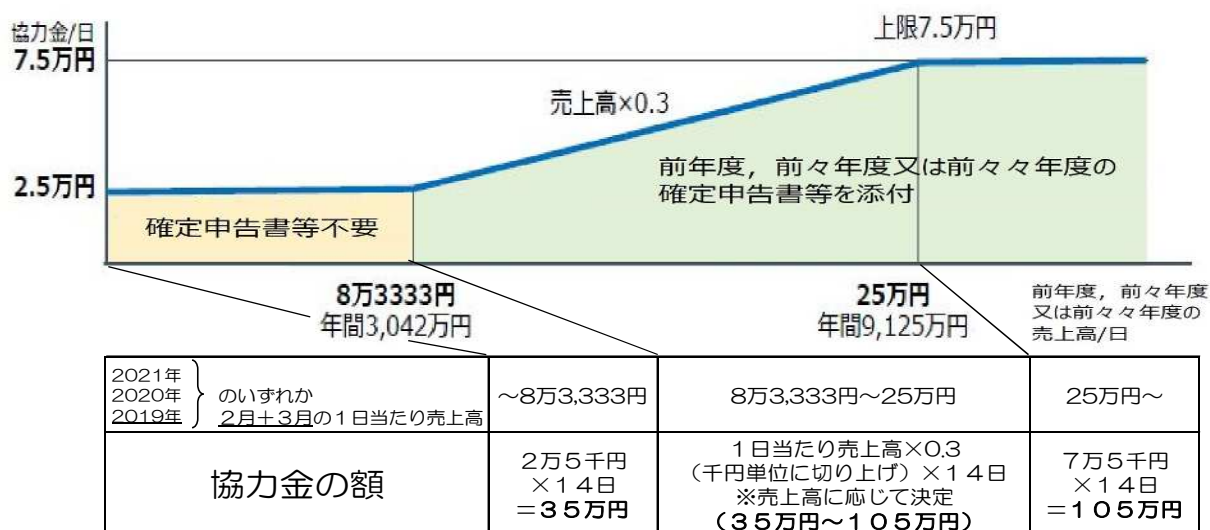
協力金/日

7.5万円

2.5万円

上限7.5万円

売上高×0.3

前年度，前々年度又は前々々年度の確定申告書等を添付

確定申告書等不要

8万3333円
年間3,042万円

25万円
年間9,125万円

前年度，前々年度又は前々年度の売上高/日

| 2021年 2020年 2019年 のいずれか 2月＋3月の１日当たり売上高 | ～8万3,333円 | 8万3,333円～25万円 | 25万円～ |
|---|---|---|---|
| 協力金の額 | 2万５千円 ×１４日 ＝３５万円 | １日当たり売上高×0.3 （千円単位に切り上げ）×１４日 ※売上高に応じて決定 （３５万円～１０５万円） | 7万５千円 ×１４日 ＝１０５万円 |